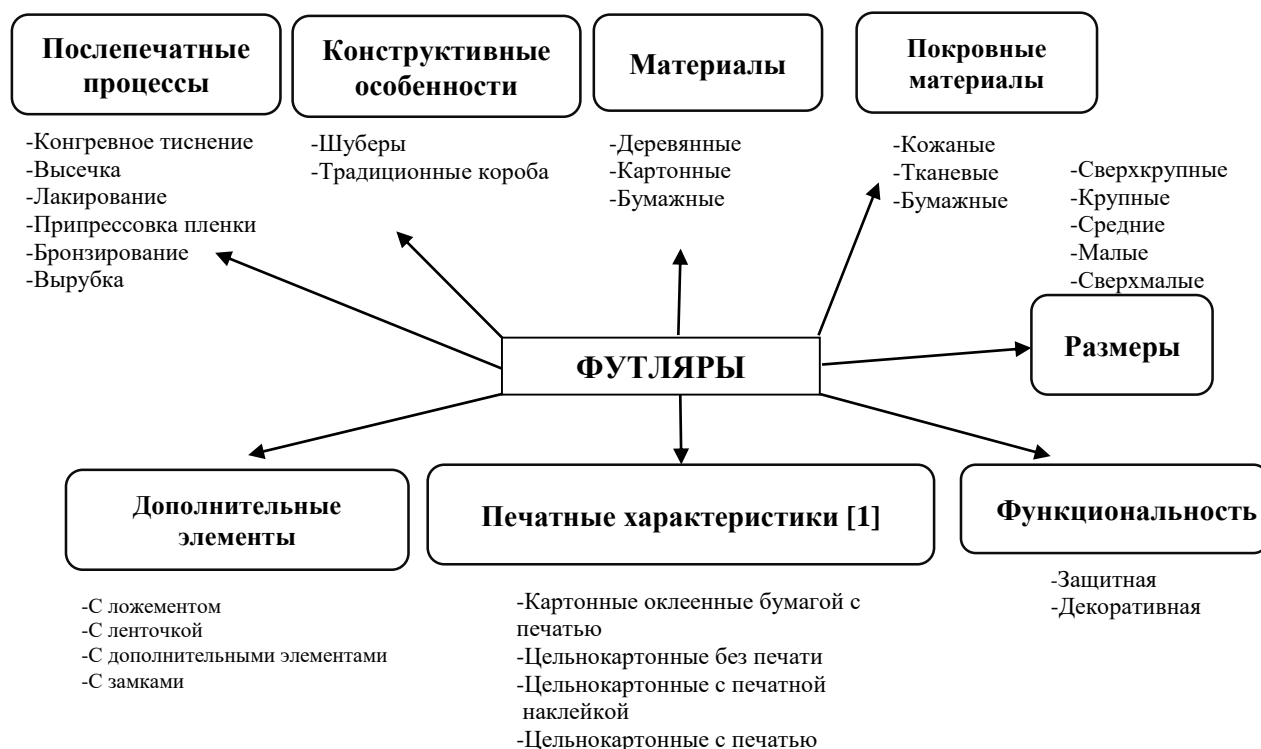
Послепечатные процессы

-Конгревное тиснение
-Высечка
-Лакирование
-Припрессовка пленки
-Бронзирование
-Вырубка

Конструктивные особенности

-Шуберы
-Традиционные короба

Материалы

-Деревянные
-Картонные
-Бумажные

Покровные материалы

-Кожаные
-Тканевые
-Бумажные

-Сверхкрупные
-Крупные
-Средние
-Малые
-Сверхмалые

ФУТЛЯРЫ

Размеры

Дополнительные элементы

Печатные характеристики [1]

Функциональность

-С ложементом
-С ленточкой
-С дополнительными элементами
-С замками

-Картонные оклеенные бумагой с печатью
-Цельнокартонные без печати
-Цельнокартонные с печатной наклейкой
-Цельнокартонные с печатью

-Защитная
-Декоративная